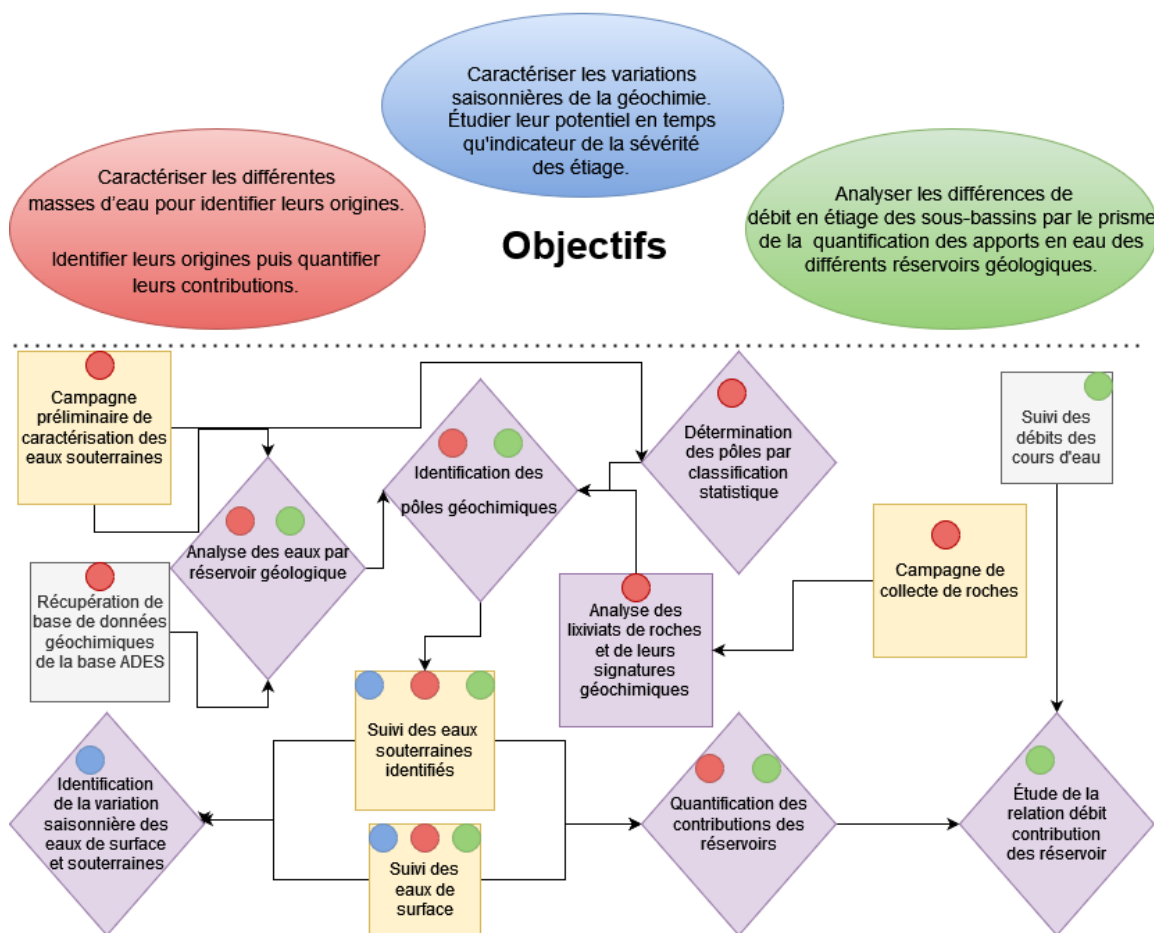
Caractériser les variations saisonnières de la géochimie. Étudier leur potentiel en temps qu'indicateur de la sévérité des étiage.

Caractériser les différentes masses d'eau pour identifier leurs origines.

Identifier leurs origines puis quantifier leurs contributions.

Objectifs

Analyser les différences de débit en étiage des sous-bassins par le prisme de la quantification des apports en eau des différents réservoirs géologiques.

Campagne préliminaire de caractérisation des eaux souterraines

Analyse des eaux par réservoir géologique

Identification des pôles géochimiques

Détermination des pôles par classification statistique

Suivi des débits des cours d'eau

Récupération de base de données géochimiques de la base ADES

Analyse des lixiviats de roches et de leurs signatures géochimiques

Campagne de collecte de roches

Suivi des eaux souterraines identifiés

Identification de la variation saisonnière des eaux de surface et souterraines

Quantification des contributions des réservoirs

Étude de la relation débit contribution des réservoir

Suivi des eaux de surface